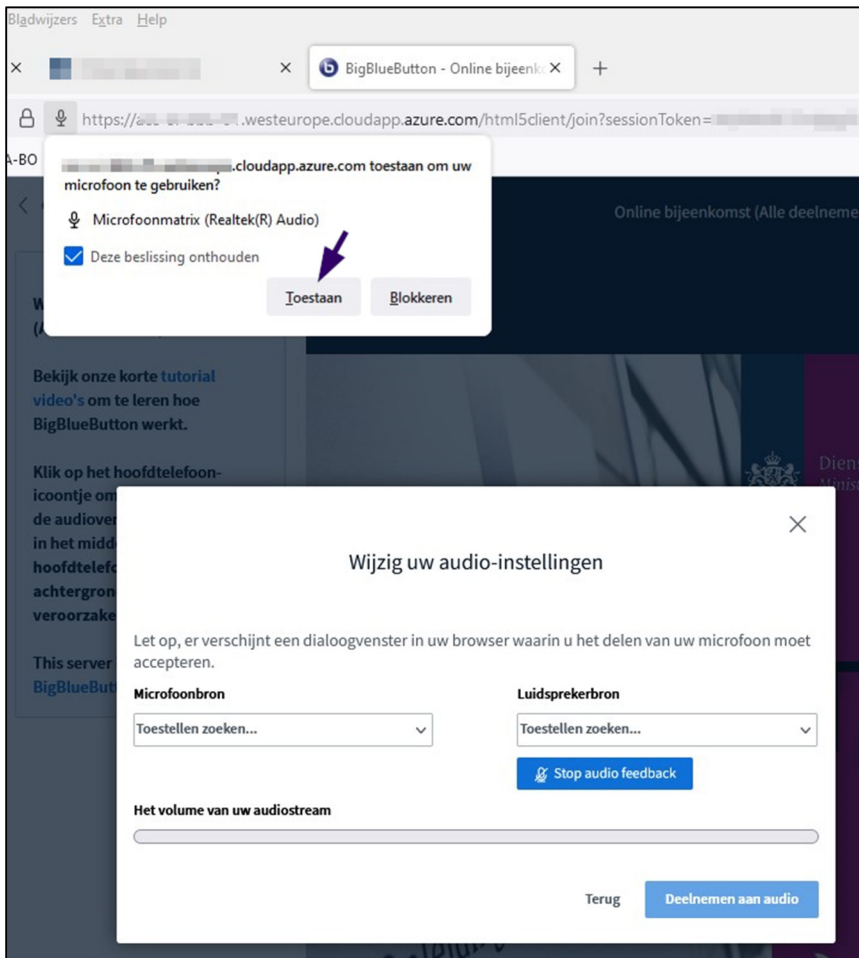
Bladwijzers Extra Help

BigBlueButton - Online bijeenk

https://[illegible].westeurope.cloudapp.azure.com/html5client/join?sessionToken=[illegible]

A-BO

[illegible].cloudapp.azure.com toestaan om uw microfoon te gebruiken?

Microfoonmatrix (Realtek(R) Audio)

Deze beslissing onthouden

Toestaan

Blokkeren

Online bijeenkomst (Alle deelneme

W
(A

Bekijk onze korte tutorial video's om te leren hoe BigBlueButton werkt.

Klik op het hoofdtelefoonicoontje om de audiover in het midde hoofdtelefo achtergron veroorzake

This server BigBlueButt

Dien

Wijzig uw audio-instellingen

Let op, er verschijnt een dialoogvenster in uw browser waarin u het delen van uw microfoon moet accepteren.

Microfoonbron

Toestellen zoeken...

Luidsprekerbron

Toestellen zoeken...

Stop audio feedback

Het volume van uw audiostream

Terug

Deelnemen aan audio